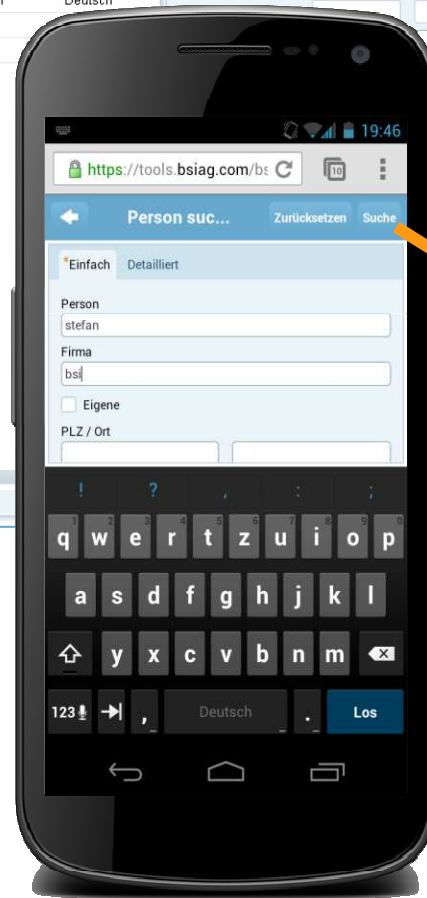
Deutsch

19:46

https://tools.bsiag.com/bs

10

Person suc...

Zurücksetzen

Suche

*Einfach

Detailliert

Person

stefan

Firma

bsi

Eigene

PLZ / Ort

! ? , : ;

q w e r t z u i o p

1 2 3 4 5 6 7 8 9 0

a s d f g h j k l

y x c v b n m

123

,

Deutsch

.

Los